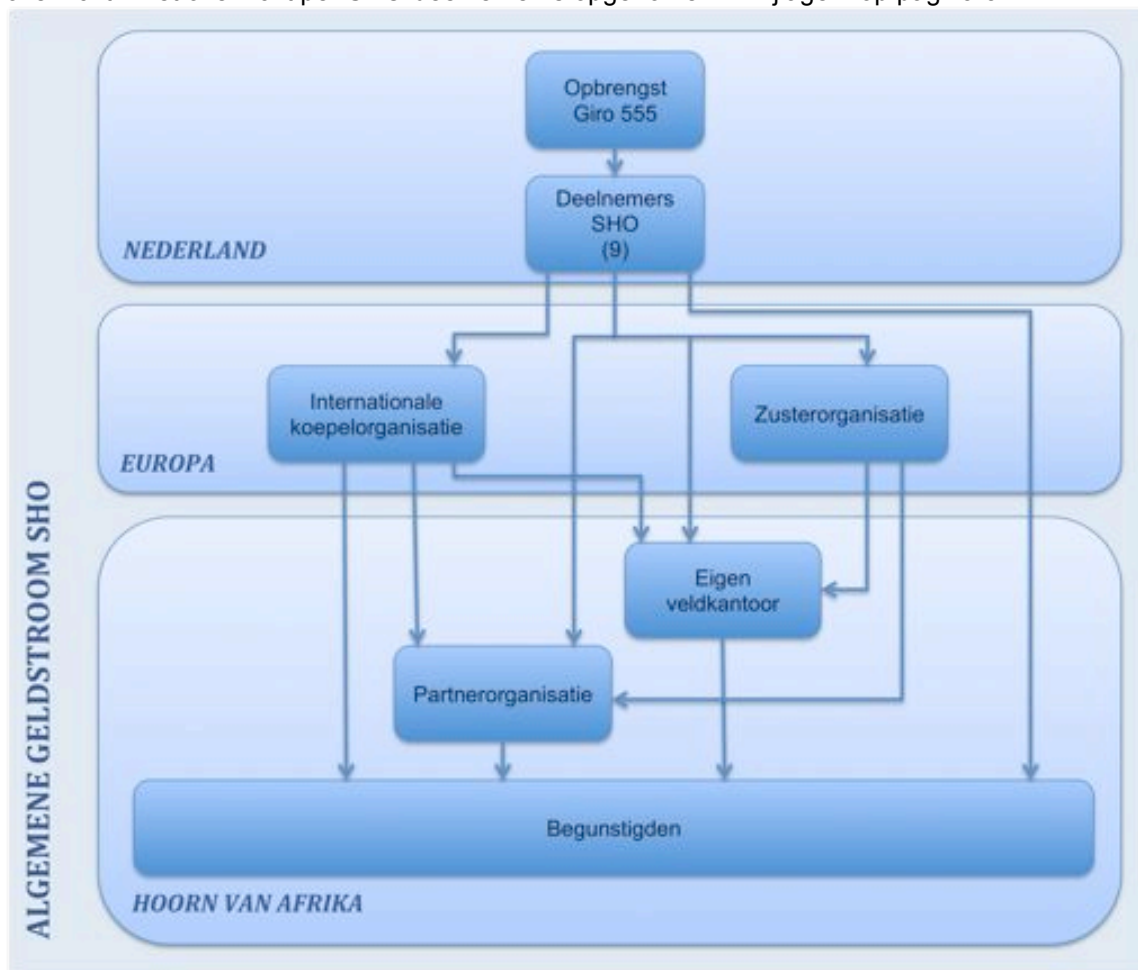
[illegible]

ALGEMENE GELDSTROOM SHO

Opbrengst Giro 555

Deelnemers SHO (9)

NEDERLAND

Internationale koepelorganisatie

Zusterorganisatie

EUROPA

Eigen veldkantoor

Partnerorganisatie

Begunstigden

HOORN VAN AFRIKA